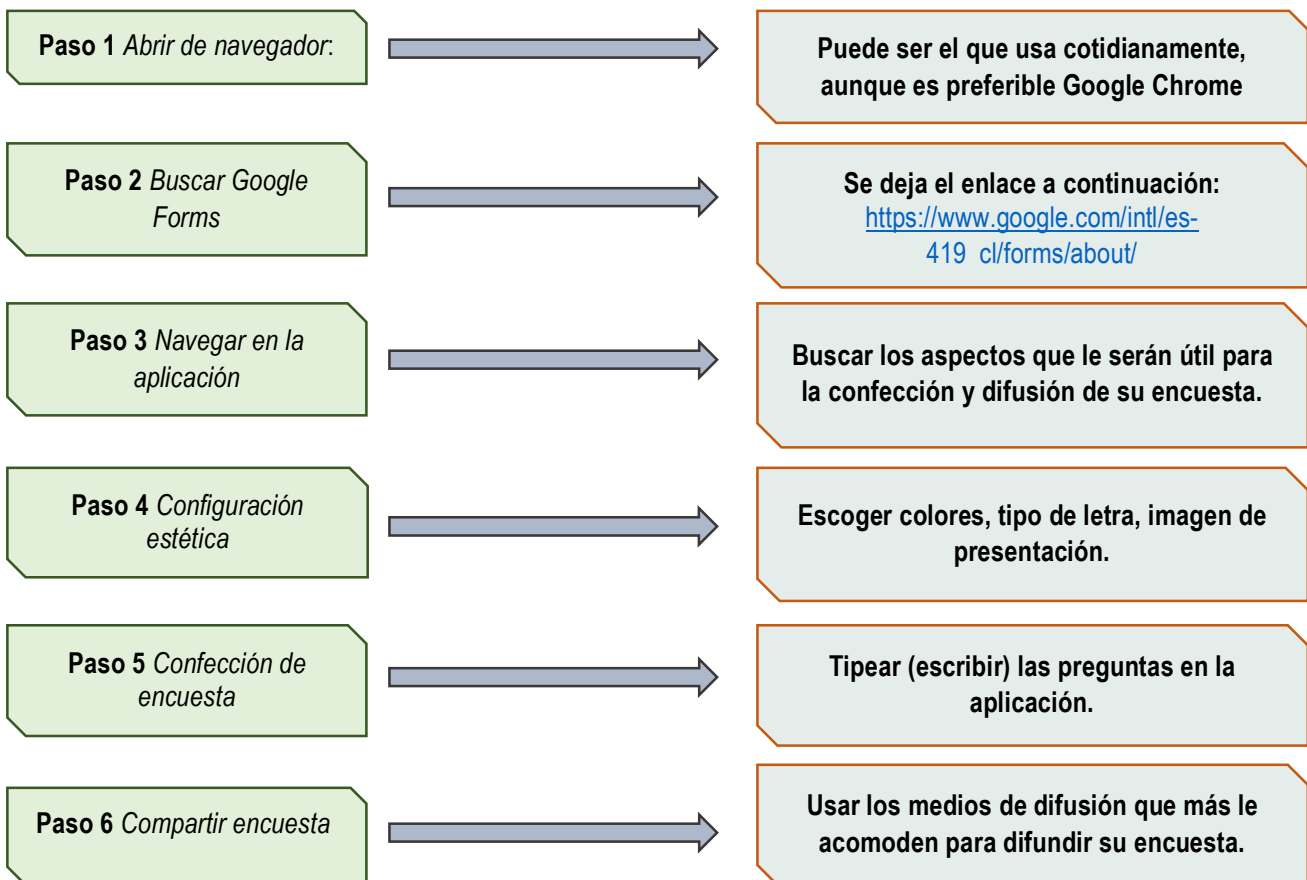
Paso 1 Abrir de navegador:

Puede ser el que usa cotidianamente, aunque es preferible Google Chrome

Paso 2 Buscar Google Forms

Se deja el enlace a continuación: https://www.google.com/intl/es-419 cl/forms/about/

Paso 3 Navegar en la aplicación

Buscar los aspectos que le serán útil para la confección y difusión de su encuesta.

Paso 4 Configuración estética

Escoger colores, tipo de letra, imagen de presentación.

Paso 5 Confección de encuesta

Tipear (escribir) las preguntas en la aplicación.

Paso 6 Compartir encuesta

Usar los medios de difusión que más le acomoden para difundir su encuesta.